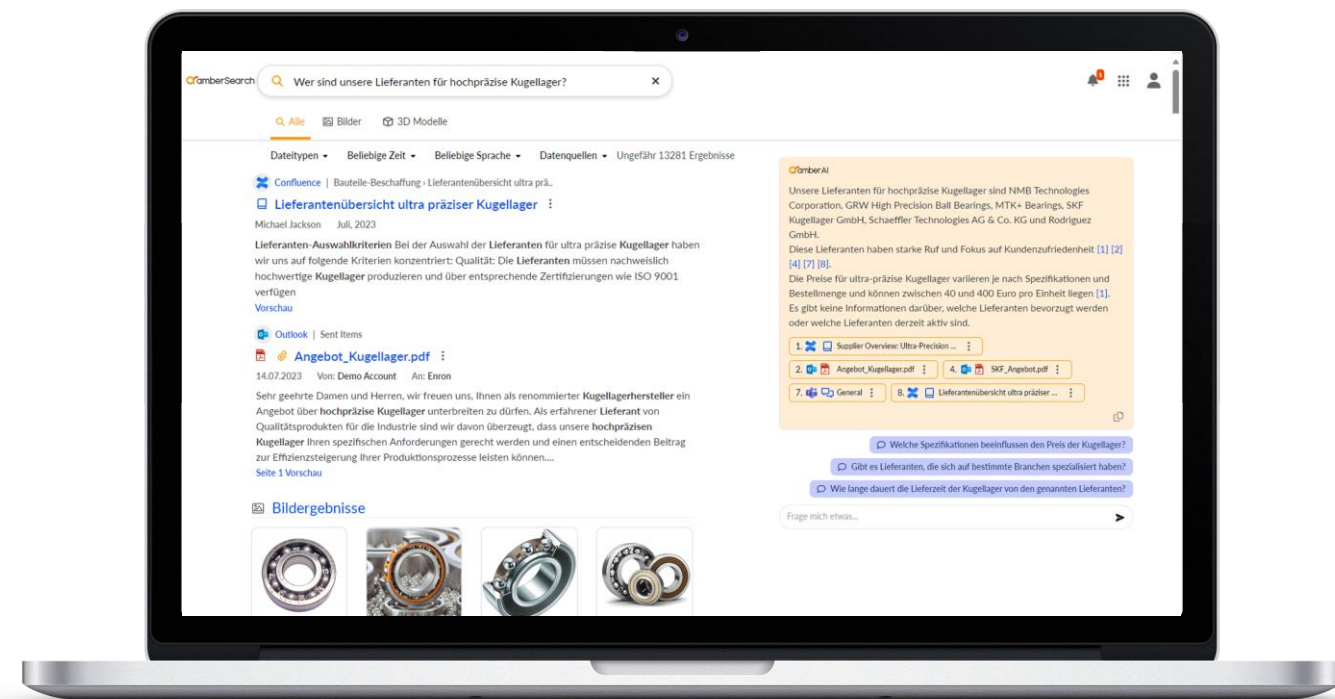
amberSearch

Wer sind unsere Lieferanten für hochpräzise Kugellager?

Alle Bilder 3D Modelle

Dateitypen Beliebige Zeit Beliebige Sprache Datenquellen Ungefähr 13281 Ergebnisse

Confluence | Bauteile-Beschaffung › Lieferantenübersicht ultra prä..

Lieferantenübersicht ultra präziser Kugellager

Michael Jackson Juli, 2023

Lieferanten-Auswahlkriterien Bei der Auswahl der Lieferanten für ultra präzise Kugellager haben wir uns auf folgende Kriterien konzentriert: Qualität: Die Lieferanten müssen nachweislich hochwertige Kugellager produzieren und über entsprechende Zertifizierungen wie ISO 9001 verfügen

Vorschau

Outlook | Sent Items

Angebot_Kugellager.pdf

14.07.2023 Von: Demo Account An: Enron

Sehr geehrte Damen und Herren, wir freuen uns, Ihnen als renommierter Kugellagerhersteller ein Angebot über hochpräzise Kugellager unterbreiten zu dürfen. Als erfahrener Lieferant von Qualitätsprodukten für die Industrie sind wir davon überzeugt, dass unsere hochpräzisen Kugellager Ihren spezifischen Anforderungen gerecht werden und einen entscheidenden Beitrag zur Effizienzsteigerung Ihrer Produktionsprozesse leisten können....

Seite 1 Vorschau

Bildergebnisse

amberAI

Unsere Lieferanten für hochpräzise Kugellager sind NMB Technologies Corporation, GRW High Precision Ball Bearings, MTK+ Bearings, SKF Kugellager GmbH, Schaeffler Technologies AG & Co. KG und Rodriguez GmbH.
Diese Lieferanten haben starke Ruf und Fokus auf Kundenzufriedenheit [1] [2] [4] [7] [8].
Die Preise für ultra-präzise Kugellager variieren je nach Spezifikationen und Bestellmenge und können zwischen 40 und 400 Euro pro Einheit liegen [1].
Es gibt keine Informationen darüber, welche Lieferanten bevorzugt werden oder welche Lieferanten derzeit aktiv sind.

1. Supplier Overview: Ultra-Precision ...
2. Angebot_Kugellager.pdf
4. SKF_Angebot.pdf
7. General
8. Lieferantenübersicht ultra präziser ...

Welche Spezifikationen beeinflussen den Preis der Kugellager?
Gibt es Lieferanten, die sich auf bestimmte Branchen spezialisiert haben?
Wie lange dauert die Lieferzeit der Kugellager von den genannten Lieferanten?

Frage mich etwas...